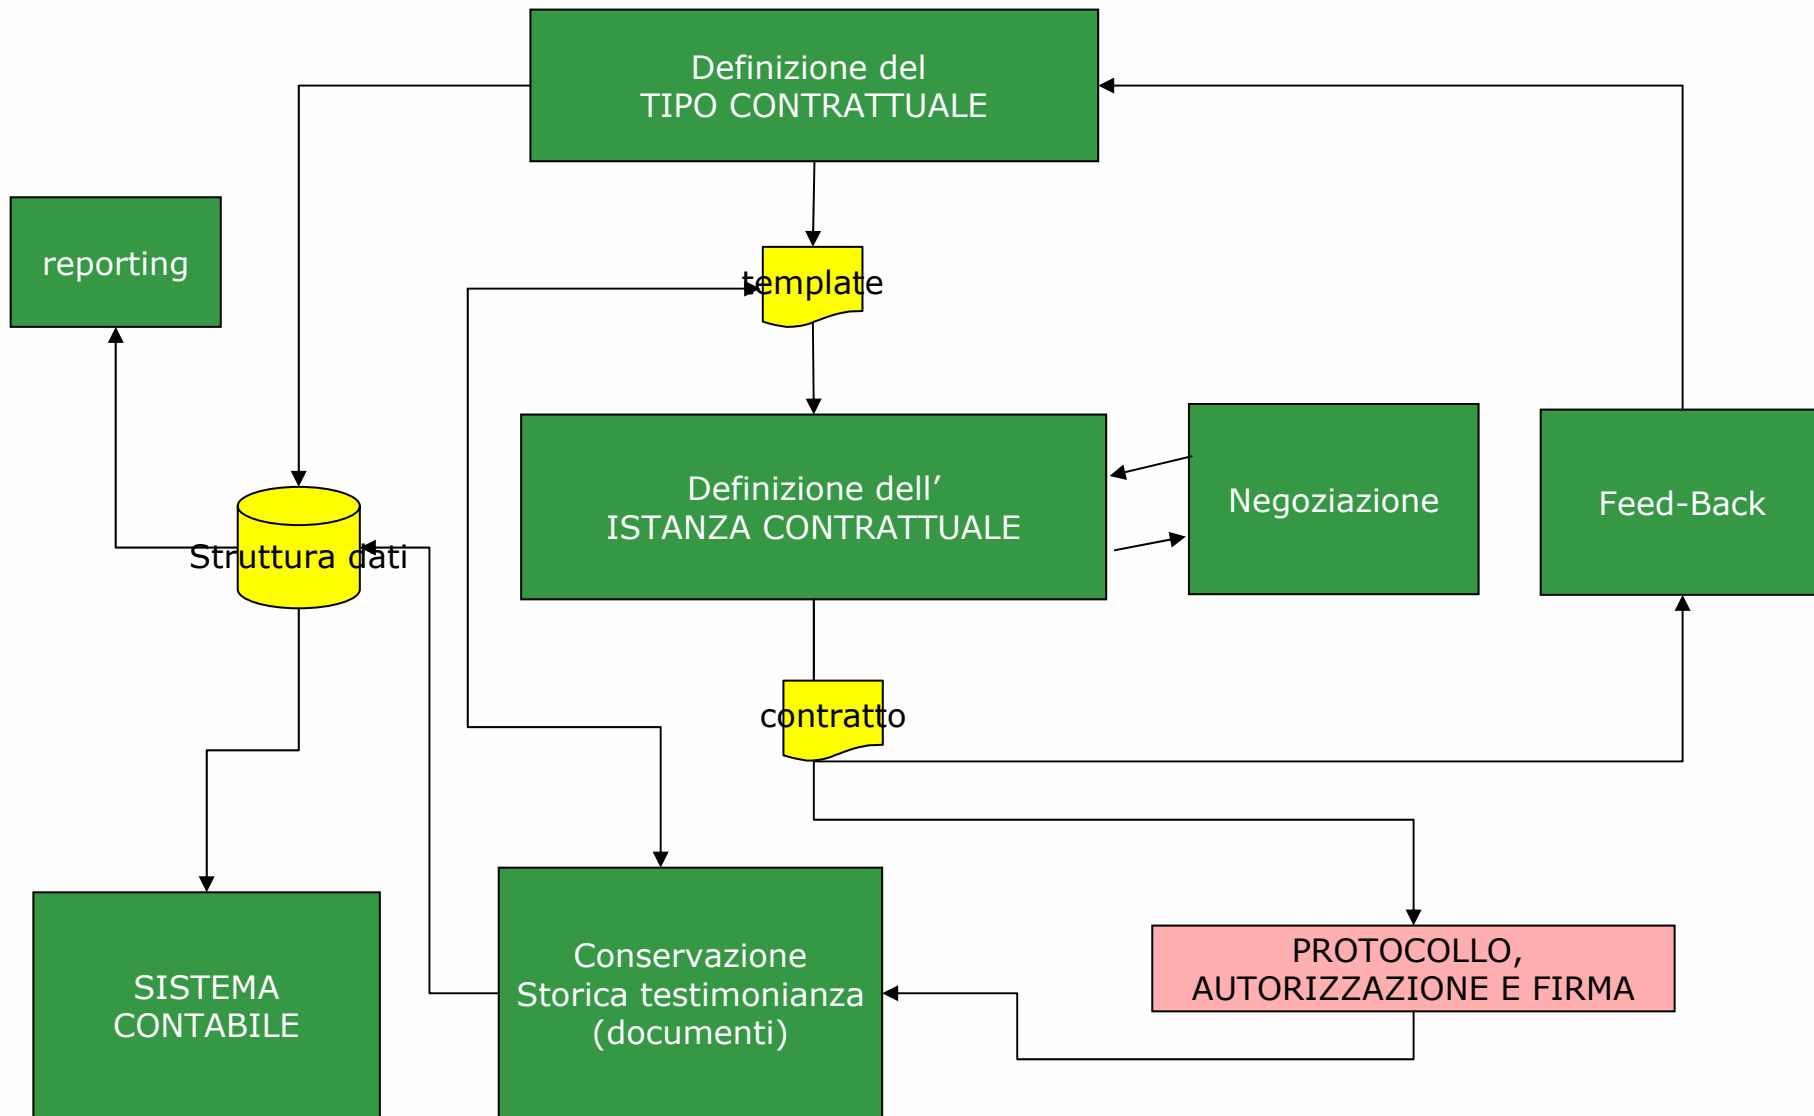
Definizione del
TIPO CONTRATTUALE

reporting

template

Definizione dell'
ISTANZA CONTRATTUALE

Negoziazione

Feed-Back

Struttura dati

contratto

SISTEMA
CONTABILE

Conservazione
Storica testimonianza
(documenti)

PROTOCOLLO,
AUTORIZZAZIONE E FIRMA